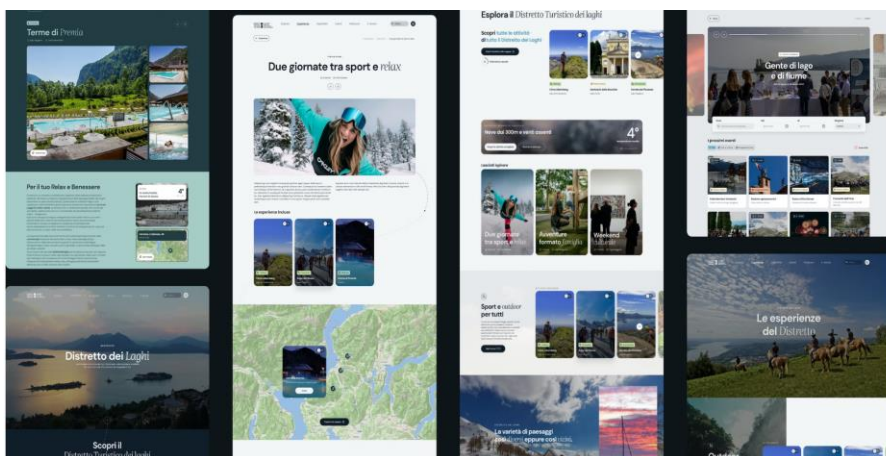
Terme di Premia

Per il tuo Relax e Benessere

Distretto dei Laghi

Scopri il Distretto Turistico dei laghi

Due giornate tra sport e relax

Le esperienze incluse

Esplora il Distretto Turistico dei laghi

Scopri tutte le attività di tutto il Distretto dei Laghi

Neve dai 300m e venti costanti

4°

Due giornate tra sport e relax

Avventure formato famiglia

Weekend culturale

Sport e outdoor per tutti

La varietà di paesaggi

Gente di lago e di fiume

Le esperienze del Distretto

Outdoor